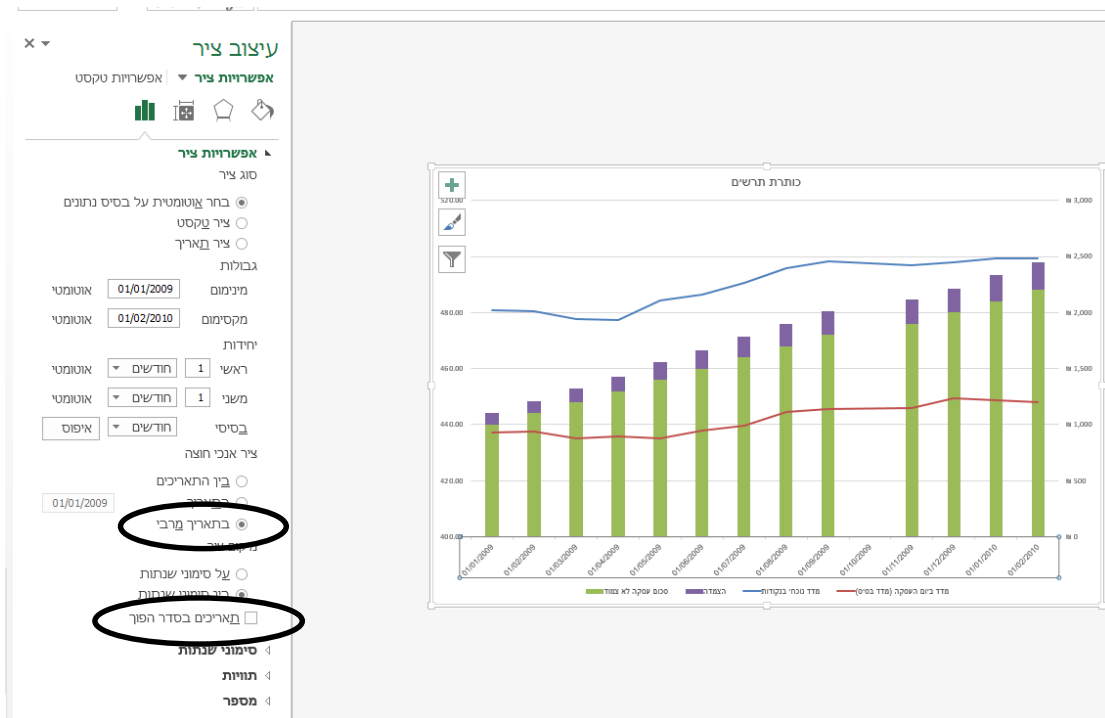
עיצוב ציר
אפשרויות ציר
אפשרויות טקסט
אפשרויות ציר
סוג ציר
בחר אוטומטית על בסיס נתונים
ציר טקסט
ציר תאריך
גבולות
מינימום 01/01/2009 אוטומטי
מקסימום 01/02/2010 אוטומטי
יחידות
ראשי 1 חודשים אוטומטי
משני 1 חודשים אוטומטי
בסיסי חודשים איפוס
ציר אנכי חוצה
בין התאריכים
בתאריך 01/01/2009
בתאריך מרבי
מיקום ציר
על סימוני שנתות
בין סימוני שנתות
תאריכים בסדר הפוך
סימוני שנתות
תוויות
מספר

כותרת תרשים

520.00
480.00
460.00
440.00
420.00
400.00

₪ 3,000
₪ 2,500
₪ 2,000
₪ 1,500
₪ 1,000
₪ 500
₪ 0

01/01/2009
01/02/2009
01/03/2009
01/04/2009
01/05/2009
01/06/2009
01/07/2009
01/08/2009
01/09/2009
01/10/2009
01/11/2009
01/12/2009
01/01/2010
01/02/2010

סכום עסקה לא צמוד
הצמדה
מדד נוכחי בנקודות
מדד ביום העסקה (מדד בסיס)